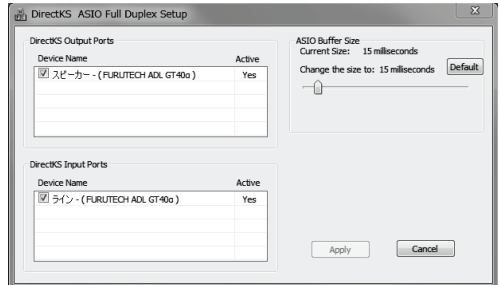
DirectKS ASIO Full Duplex Setup

DirectKS Output Ports

| Device Name | Active |
|---|---|
| ☑ スピーカー - ( FURUTECH ADL GT40α ) | Yes |

ASIO Buffer Size
Current Size: 15 milliseconds
Change the size to: 15 milliseconds
Default

DirectKS Input Ports

| Device Name | Active |
|---|---|
| ☑ ライン - ( FURUTECH ADL GT40α ) | Yes |

Apply
Cancel